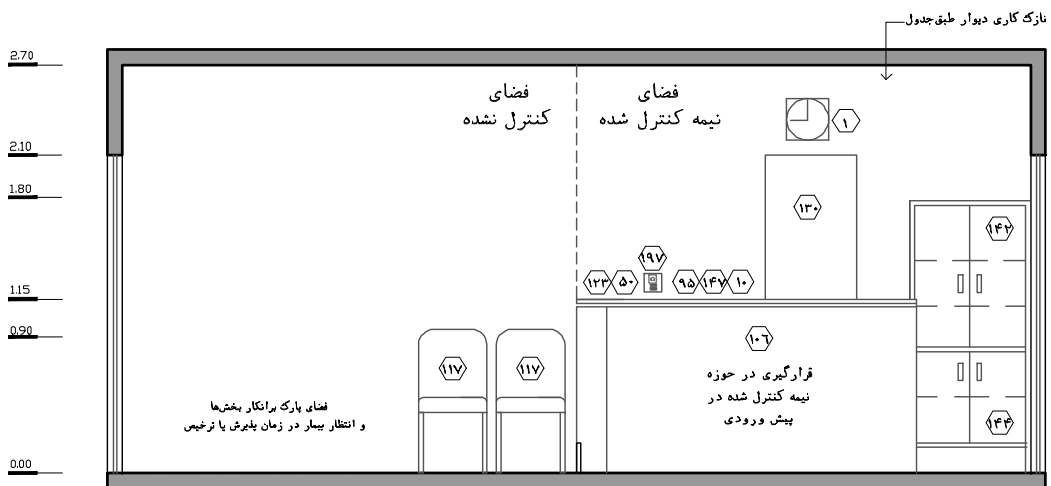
نازک کاری دیوار طبق‌جدول

2.70

2.10

1.80

1.15

0.90

0.00

فضای
کنترل نشده

فضای
نیمه کنترل شده

۱

۱۳۰

۱۴۲

۱۹۷

۱۲۳ ۵۰ ۹۵ ۱۴۷ ۱۰

۱۰۶

قرارگیری در حوزه
نیمه کنترل شده در
پیش ورودی

۱۱۷ ۱۱۷

۱۴۴

فضای پارک برانکار بخش‌ها
و انتظار بیمار در زمان پذیرش یا ترخیص